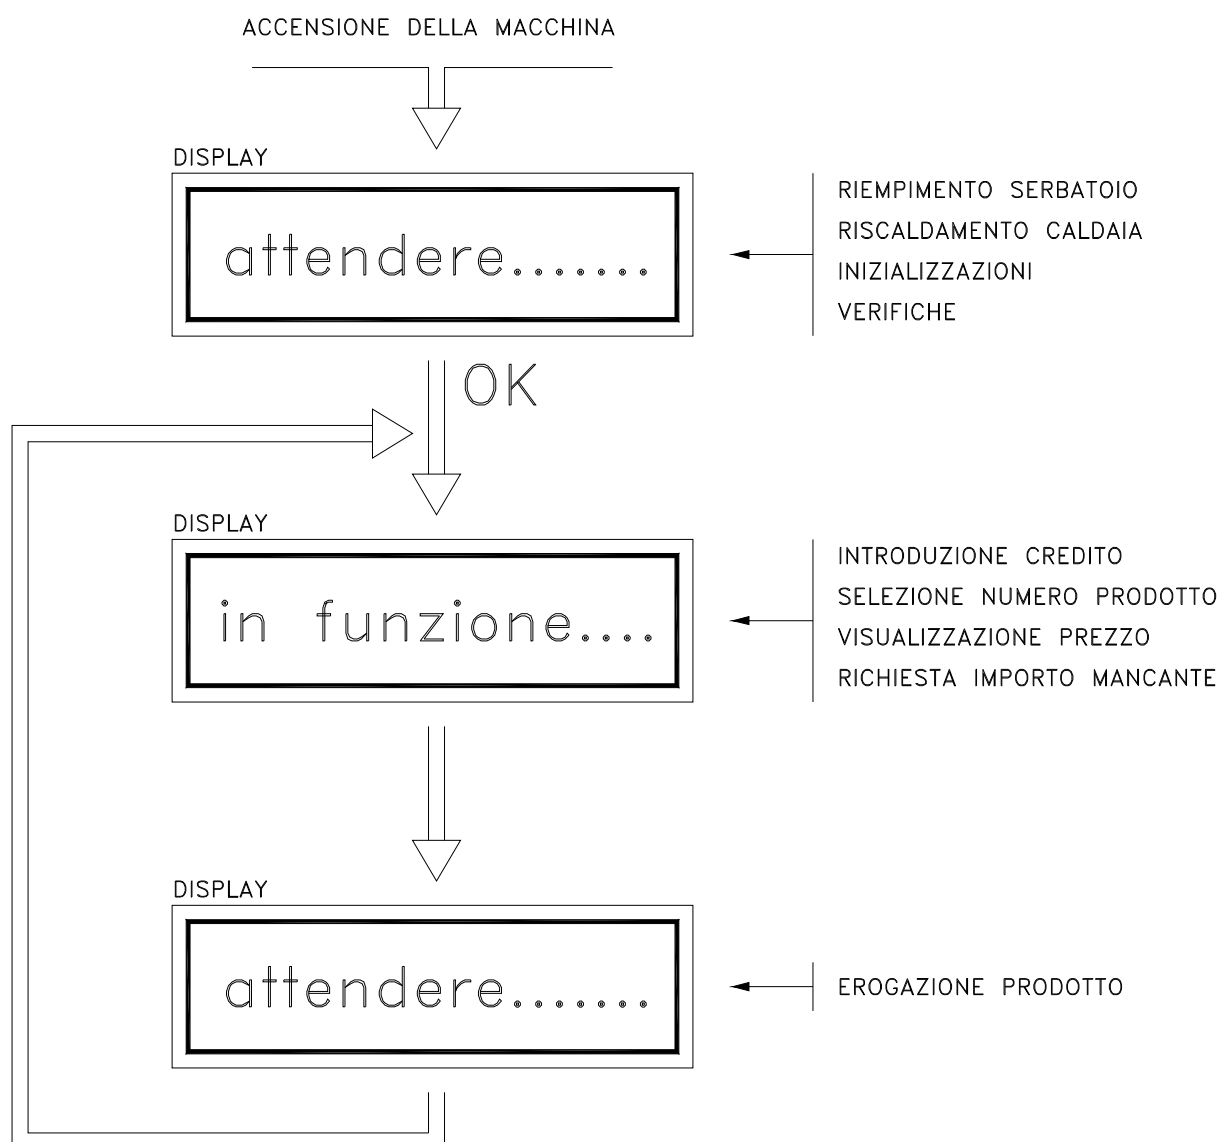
ACCENSIONE DELLA MACCHINA

DISPLAY

attendere.......

RIEMPIMENTO SERBATOIO
RISCALDAMENTO CALDAIA
INIZIALIZZAZIONI
VERIFICHE

OK

DISPLAY

in funzione....

INTRODUZIONE CREDITO
SELEZIONE NUMERO PRODOTTO
VISUALIZZAZIONE PREZZO
RICHIESTA IMPORTO MANCANTE

DISPLAY

attendere.......

EROGAZIONE PRODOTTO